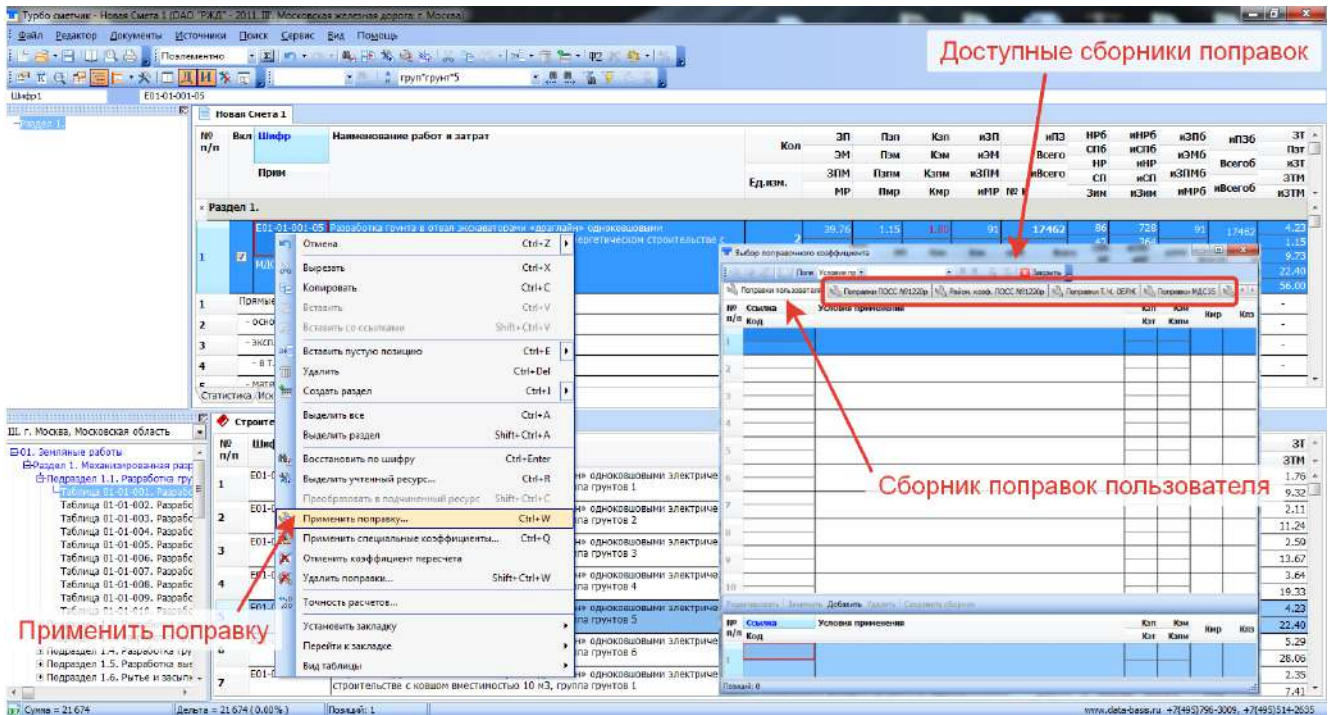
Турбо сметчик - Новая Смета 1 (ОАО "РЖД" - 2011. III. Московская железная дорога г. Москва)

Файл Редактор Документы Источники Поиск Сервис Вид Помощь

Доступные сборники поправок

Поэлементно

груп*грунт*5

Шифр1 E01-01-001-05

Раздел 1.

Новая Смета 1

| № п/п | Вкл | Шифр | Наименование работ и затрат | Кол | ЗП | Пзп | Кзп | иЗП | иПЗ | НРб | иНРб | иЭПб | иПЗб | ЗТ |
|---|---|---|---|---|---|---|---|---|---|---|---|---|---|---|
| | | Прим | | Ед.изм. | ЭМ | Пэм | Кэм | иЭМ | Всего | СПб | иСПб | иЭМб | Всегоб | Пзт |
| | | | | | ЗПМ | Пзпм | Кзпм | иЗПМ | иВсего | НР | иНР | иЗПМб | | иЗТ |
| | | | | | МР | Пмр | Кмр | иМР | | СП | иСП | иМРб | иВсегоб | ЗТМ |
| | | | | | | | | | | Зим | иЗим | | | иЗТМ |

Раздел 1.

1 E01-01-001-05 Разработка грунта в отвал экскаваторами «драглайн» одноковшовыми ... энергетическом строительстве с ... 39.76 1.15 1.00 91 17462 86 728 91 17462 4.23

Отмена Ctrl+Z
Вырезать Ctrl+X
Копировать Ctrl+C
Вставить Ctrl+V
Вставить со ссылками Shift+Ctrl+V
Вставить пустую позицию Ctrl+E
Удалить Ctrl+Del
Создать раздел Ctrl+I
Выделить все Ctrl+A
Выделить раздел Shift+Ctrl+A
Восстановить по шифру Ctrl+Enter
Выделить учтенный ресурс... Ctrl+R
Преобразовать в подчиненный ресурс Shift+Ctrl+C
Применить поправку... Ctrl+W
Применить специальные коэффициенты... Ctrl+Q
Отменить коэффициент пересчета
Удалить поправки... Shift+Ctrl+W
Точность расчетов...
Установить закладку
Перейти к закладке
Вид таблицы

Выбор поправочного коэффициента
Поиск Условие по Закрыть
Поправки пользователя | Поправки ПОСС №1220р | Район. коэф. ПОСС №1220р | Поправки Т.Ч. ФЕРЖ | Поправки МДС35

| № п/п | Ссылка Код | Условия применения | Кзп Кзт | Кэм Кзпм | Кмр | Кпз |
|---|---|---|---|---|---|---|

Редактировать Заменить Добавить Удалить Сохранить сборник

| № п/п | Ссылка Код | Условия применения | Кзп Кзт | Кэм Кзпм | Кмр | Кпз |
|---|---|---|---|---|---|---|

Позиций: 0

Сборник поправок пользователя

Прямые
- осно
- экспл
- в т.
- мате
Статистика Исх

III. г. Москва, Московская область
Е01. Земляные работы
Раздел 1. Механизированная разр
Подраздел 1.1. Разработка гру
Таблица 01-01-001. Разрабо
Таблица 01-01-002. Разрабо
Таблица 01-01-003. Разрабо
Таблица 01-01-004. Разрабо
Таблица 01-01-005. Разрабо
Таблица 01-01-006. Разрабо
Таблица 01-01-007. Разрабо
Таблица 01-01-008. Разрабо
Таблица 01-01-009. Разрабо
Подраздел 1.4. Разработка гру
Подраздел 1.5. Разработка вы
Подраздел 1.6. Рытье и засып

Строите

| № п/п | Шиф | | |
|---|---|---|---|
| 1 | E01-0 | » одноковшовыми электриче па грунтов 1 | 1.76 |
| 2 | E01-0 | » одноковшовыми электриче па грунтов 2 | 11.24 |
| 3 | E01-0 | » одноковшовыми электриче па грунтов 3 | 13.67 |
| 4 | E01-0 | » одноковшовыми электриче па грунтов 4 | 19.33 |
| 5 | E01-0 | » одноковшовыми электриче па грунтов 5 | 22.40 |
| 6 | | » одноковшовыми электриче па грунтов 6 | 28.06 |
| 7 | E01-0 | строительстве с ковшом вместимостью 10 м3, группа грунтов 1 | 7.41 |

Применить поправку

Сумма = 21 674 | Дельта = 21 674 (0.00%) | Позиций: 1 | www.data-basis.ru +7(495)796-3009, +7(495)514-2635